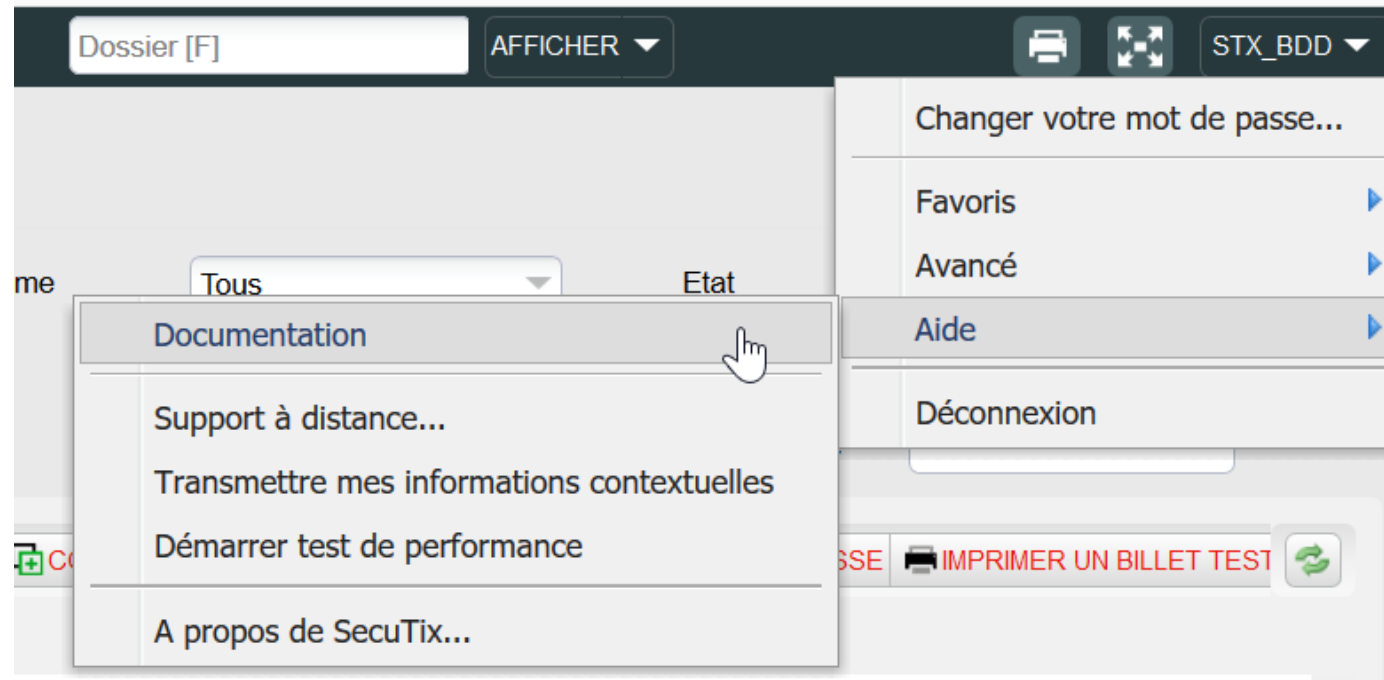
Dossier [F]
AFFICHER
STX_BDD

Changer votre mot de passe...
Favoris
Avancé
Aide
Déconnexion

me
Tous
Etat

Documentation
Support à distance...
Transmettre mes informations contextuelles
Démarrer test de performance
A propos de SecuTix...

CO
SSE
IMPRIMER UN BILLET TEST